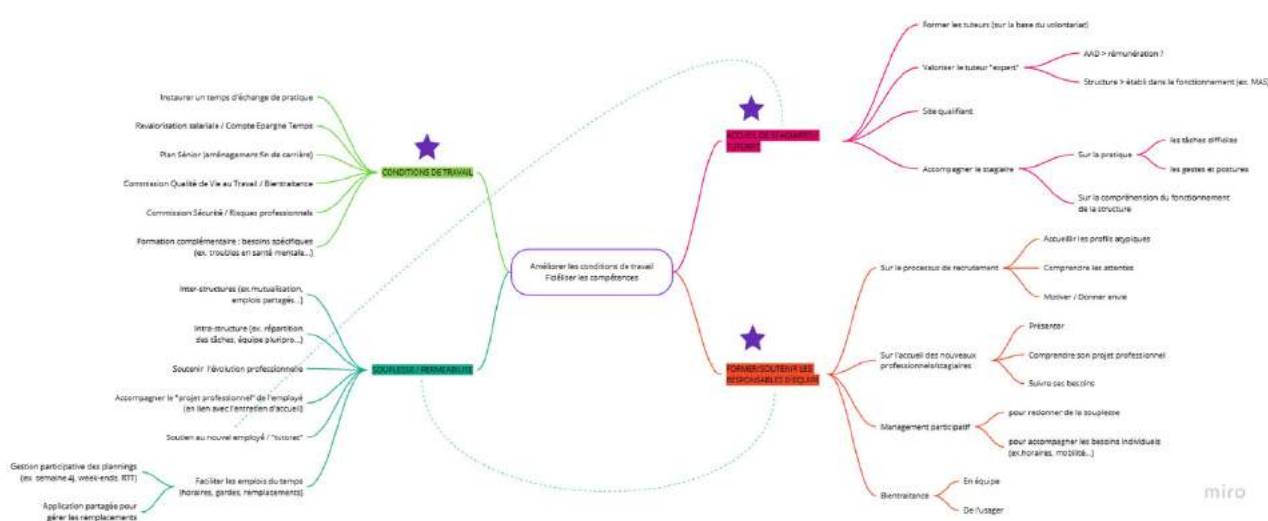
Améliorer les conditions de travail
Fidéliser les compétences

CONDITIONS DE TRAVAIL

Instaurer un temps d'échange de pratique

Revalorisation salariale / Compte Epargne Temps

Plan Sénior (aménagement fin de carrière)

Commission Qualité de Vie au Travail / Bientraitance

Commission Sécurité / Risques professionnels

Formation complémentaire : besoins spécifiques (ex. troubles en santé mentale...)

SOUPLESSE / PERMEABILITE

Inter-structures (ex. mutualisation, emplois partagés...)

Intra-structure (ex. répartition des tâches, équipe pluripro...)

Soutenir l'évolution professionnelle

Accompagner le "projet professionnel" de l'employé (en lien avec l'entretien d'accueil)

Soutien au nouvel employé / "tutorat"

Faciliter les emplois du temps (horaires, gardes, remplacements)

Gestion participative des plannings (ex. semaine 4j, week-ends, RTT)

Application partagée pour gérer les remplacements

ACCUEIL DE STAGIAIRES / TUTORAT

Former les tuteurs (sur la base du volontariat)

Valoriser le tuteur "expert"

AAD > rémunération ?

Structure > établi dans le fonctionnement (ex. MAS)

Site qualifiant

Accompagner le stagiaire

Sur la pratique

les tâches difficiles

les gestes et postures

Sur la compréhension du fonctionnement de la structure

FORMER/SOUTENIR LES RESPONSABLES D'EQUIPE

Sur le processus de recrutement

Accueillir les profils atypiques

Comprendre les attentes

Motiver / Donner envie

Sur l'accueil des nouveaux professionnels/stagiaires

Présenter

Comprendre son projet professionnel

Suivre ses besoins

Management participatif

pour redonner de la souplesse

pour accompagner les besoins individuels (ex.horaires, mobilité...)

Bientraitance

En équipe

De l'usager

miro